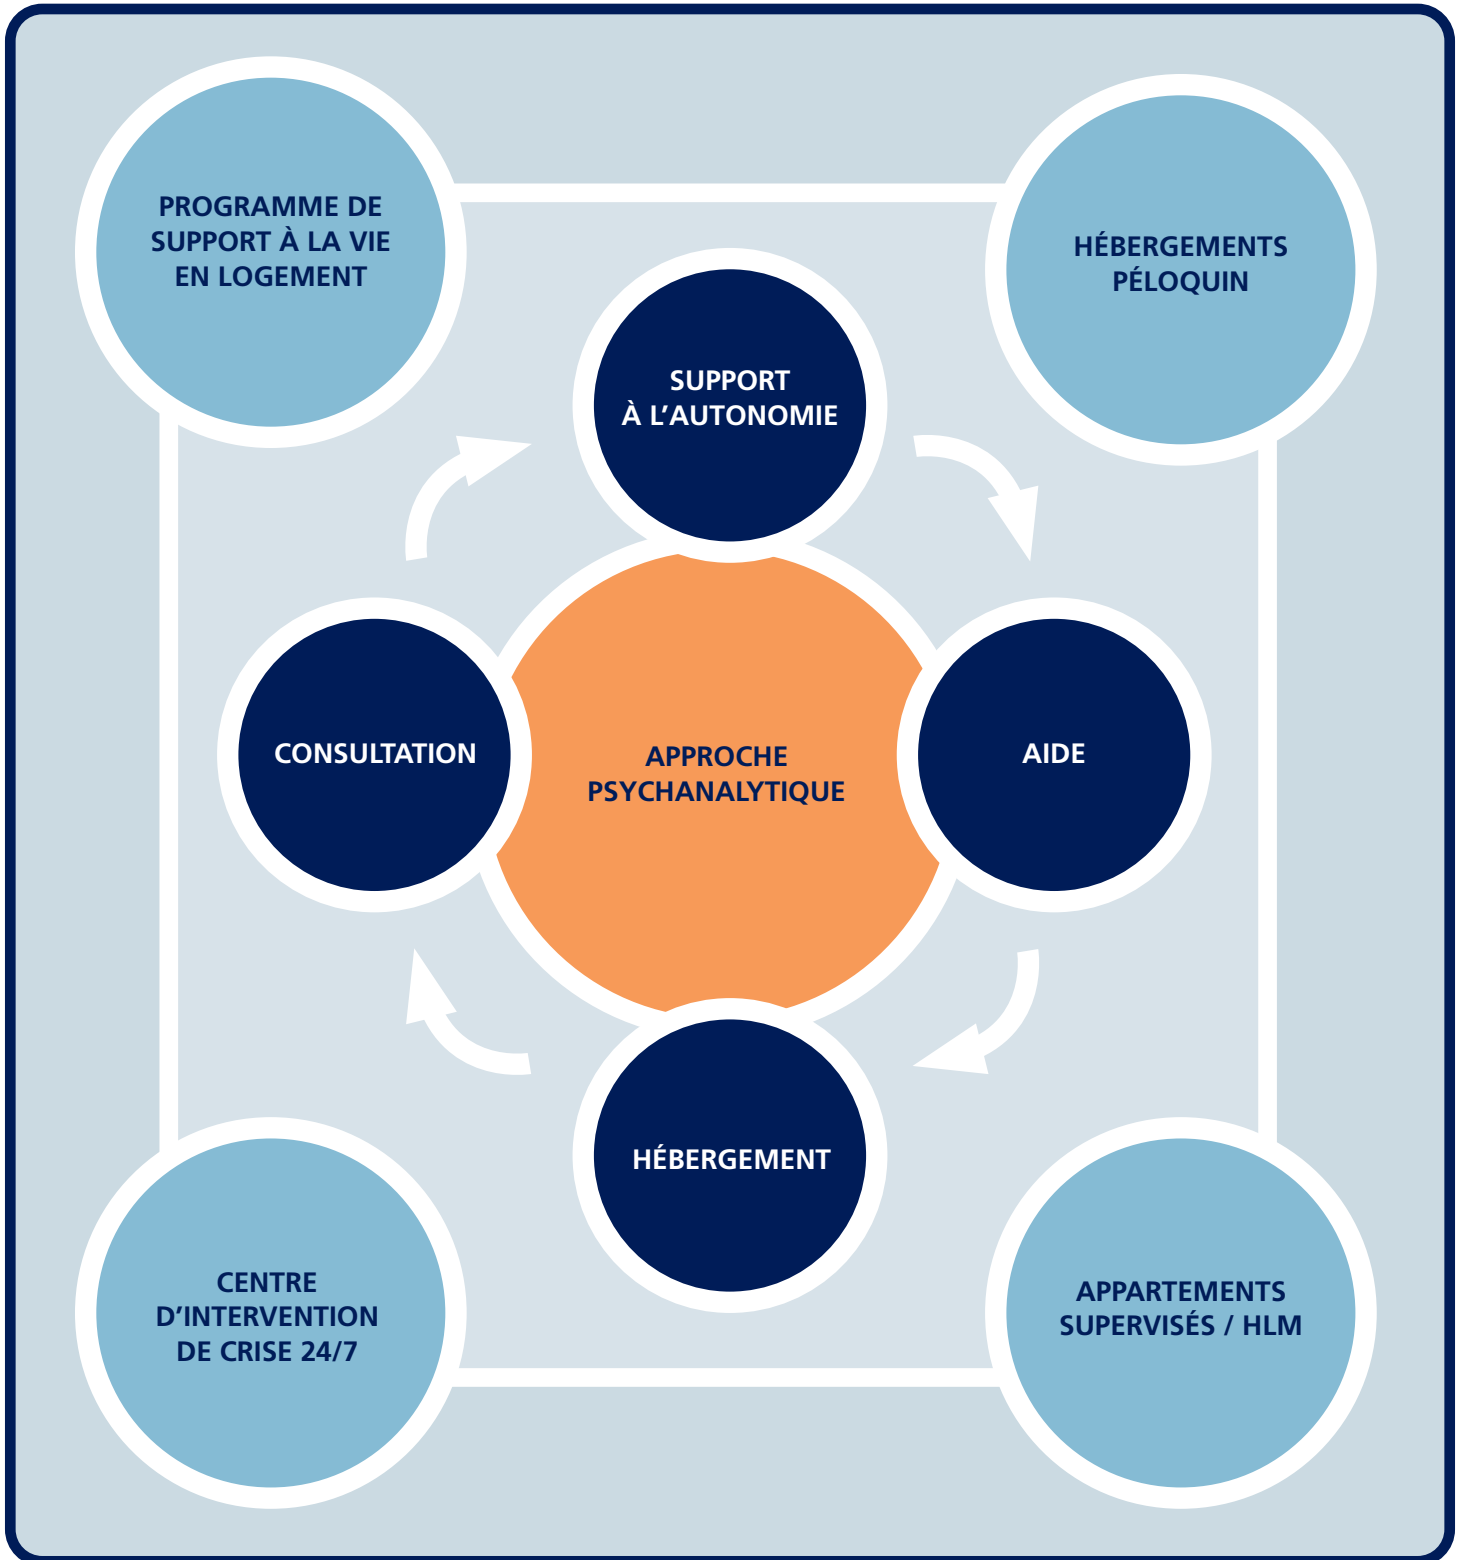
PROGRAMME DE SUPPORT À LA VIE EN LOGEMENT

HÉBERGEMENTS PÉLOQUIN

SUPPORT À L'AUTONOMIE

CONSULTATION

APPROCHE PSYCHANALYTIQUE

AIDE

HÉBERGEMENT

CENTRE D'INTERVENTION DE CRISE 24/7

APPARTEMENTS SUPERVISÉS / HLM